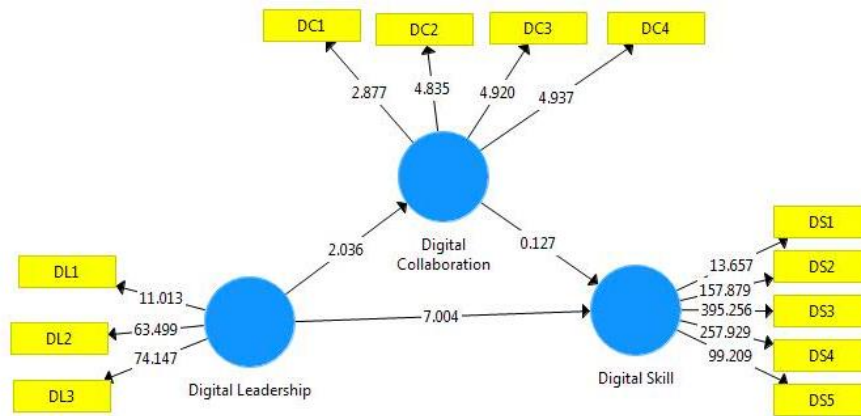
DC1
DC2
DC3
DC4
2.877
4.835
4.920
4.937
Digital Collaboration
2.036
0.127
DS1
DS2
DS3
DS4
DS5
13.657
157.879
395.256
257.929
99.209
DL1
DL2
DL3
11.013
63.499
74.147
7.004
Digital Leadership
Digital Skill